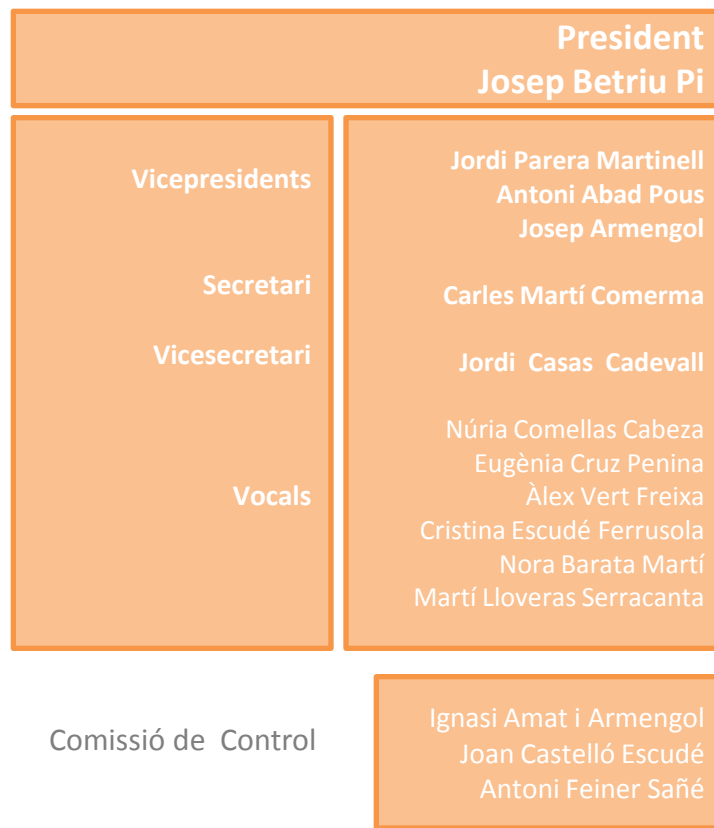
President
Josep Betriu Pi

Vicepresidents
Secretari
Vicesecretari
Vocals

Jordi Parera Martinell
Antoni Abad Pous
Josep Armengol
Carles Martí Comerma
Jordi Casas Cadevall
Núria Comellas Cabeza
Eugènia Cruz Penina
Àlex Vert Freixa
Cristina Escudé Ferrusola
Nora Barata Martí
Martí Lloveras Serracanta

Comissió de Control

Ignasi Amat i Armengol
Joan Castelló Escudé
Antoni Feiner Sañé